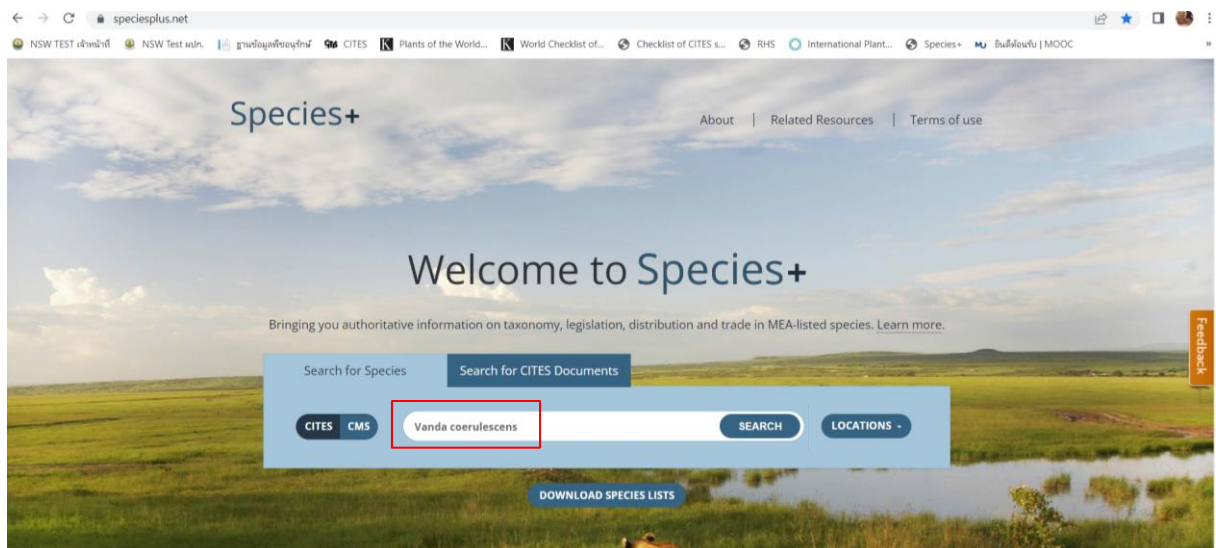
speciesplus.net

NSW TEST เจ้าหน้าที่ NSW Test ผปก. ฐานข้อมูลพืชอนุรักษ์ CITES Plants of the World... World Checklist of... Checklist of CITES s... RHS International Plant... Species+ ยินดีต้อนรับ | MOOC

Species+

About | Related Resources | Terms of use

Welcome to Species+

Bringing you authoritative information on taxonomy, legislation, distribution and trade in MEA-listed species. Learn more.

Search for Species | Search for CITES Documents

CITES CMS

Vanda coerulescens

SEARCH

LOCATIONS

DOWNLOAD SPECIES LISTS

Feedback